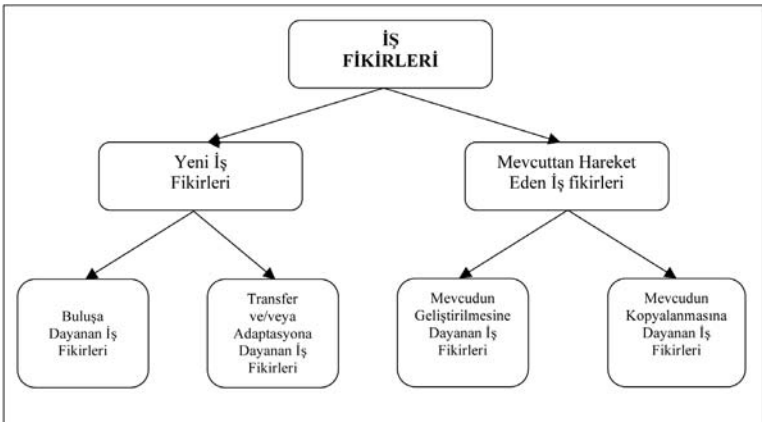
İŞ FİKİRLERİ

Yeni İş Fikirleri

Mevcuttan Hareket Eden İş fikirleri

Buluşa Dayanan İş Fikirleri

Transfer ve/veya Adaptasyona Dayanan İş Fikirleri

Mevcudun Geliştirilmesine Dayanan İş Fikirleri

Mevcudun Kopyalanmasına Dayanan İş Fikirleri